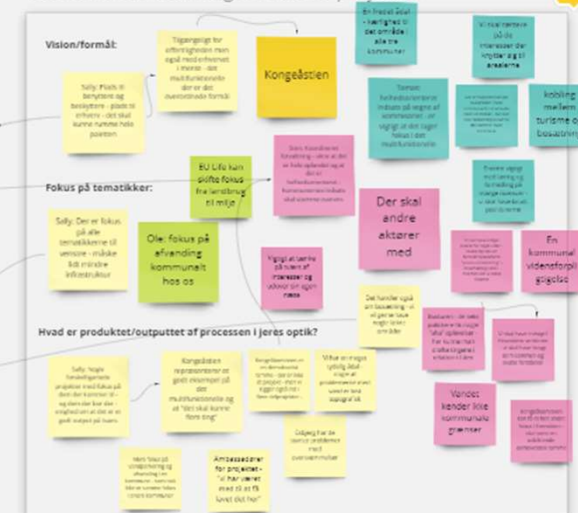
Vision/formål:

Tilgængeligt for offentligheden men også medarbejdere i mente - det multifunktionelle der er det overordnede formål

Sally: Plads til benyttere og beskyttere - plads til erhverv - det skal kunne rumme hele paletten

Kongeåstien

En fleksel skal - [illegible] til det område i alle tre kommuner

Vi skal tænke på de interesser der knytter sig til arealerne

Tanken: Helhedsorienteret indsats på tværs af kommuner - er vigtigt at det tager fokus i det multifunktionelle

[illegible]

kobling mellem turisme og bosætning

EU Life kan skifte fokus fra lervilbrug til miljø

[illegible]

Fokus på tematikker:

Sally: Der er fokus på alle tematikkerne til venstre - måske lidt mindre infrastruktur

Ole: fokus på afvanding kommunalt hos os

Der skal andre aktører med

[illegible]

Vigtigt at tænke på viden af interesser og udover sin egen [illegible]

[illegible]

En kommunal videnoforpligtelse

Hvad er produktet/outputtet af processen i jeres optik?

Sally: Nogle fremadrettede projekter med fokus på den der konner til - og den der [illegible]

Kongeåsten repræsenterer en godt eksempel på det multifunktionelle og "det skal kunne flere ting"

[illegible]

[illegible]

Det handler også om forankring - at vi gerne have nogle tavler om ting

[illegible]

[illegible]

Vandet kender ikke kommunale grænser

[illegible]

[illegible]

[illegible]

Ambassadører for projektet - "vi har været med til at få lavet det her"

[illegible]